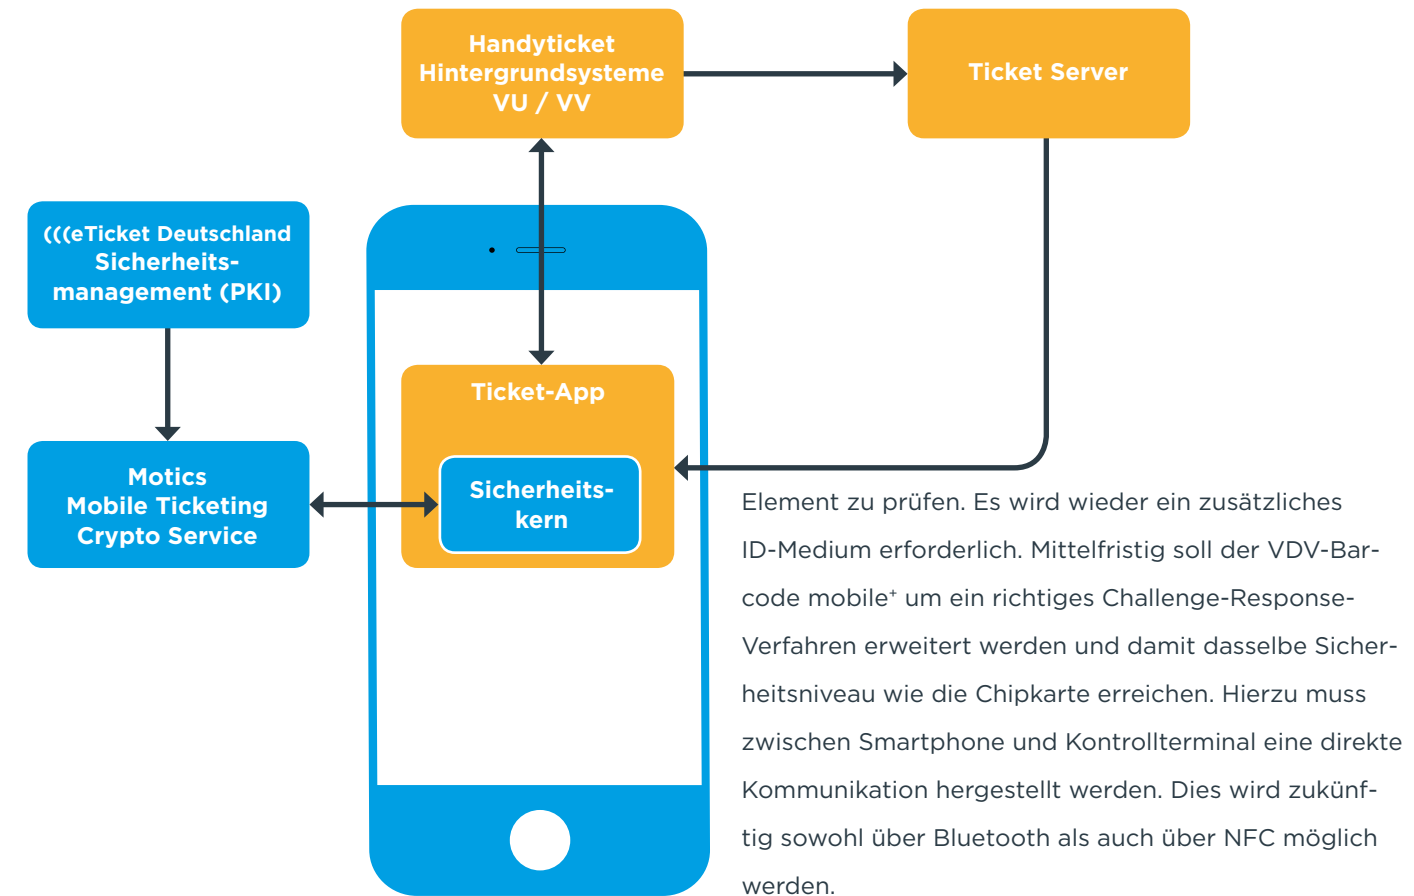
Handyticket Hintergrundsysteme VU / VV

Ticket Server

(((eTicket Deutschland Sicherheits-management (PKI)

Ticket-App

Sicherheits-kern

Motics Mobile Ticketing Crypto Service

Element zu prüfen. Es wird wieder ein zusätzliches ID-Medium erforderlich. Mittelfristig soll der VDV-Barcode mobile$^+$ um ein richtiges Challenge-Response-Verfahren erweitert werden und damit dasselbe Sicherheitsniveau wie die Chipkarte erreichen. Hierzu muss zwischen Smartphone und Kontrollterminal eine direkte Kommunikation hergestellt werden. Dies wird zukünftig sowohl über Bluetooth als auch über NFC möglich werden.